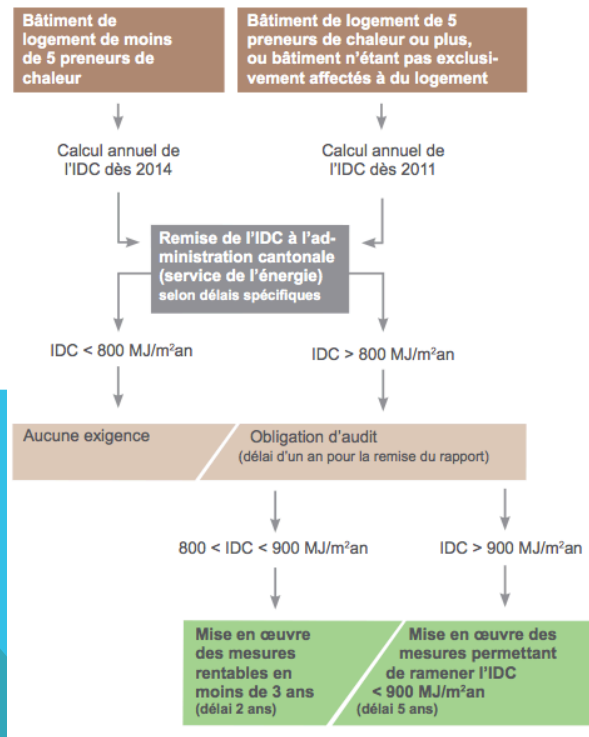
Bâtiment de logement de moins de 5 preneurs de chaleur

Bâtiment de logement de 5 preneurs de chaleur ou plus, ou bâtiment n'étant pas exclusivement affectés à du logement

Calcul annuel de l'IDC dès 2014

Calcul annuel de l'IDC dès 2011

Remise de l'IDC à l'administration cantonale (service de l'énergie) selon délais spécifiques

IDC < 800 MJ/m$^2$an

IDC > 800 MJ/m$^2$an

Aucune exigence

Obligation d'audit (délai d'un an pour la remise du rapport)

800 < IDC < 900 MJ/m$^2$an

IDC > 900 MJ/m$^2$an

Mise en œuvre des mesures rentables en moins de 3 ans (délai 2 ans)

Mise en œuvre des mesures permettant de ramener l'IDC < 900 MJ/m$^2$an (délai 5 ans)